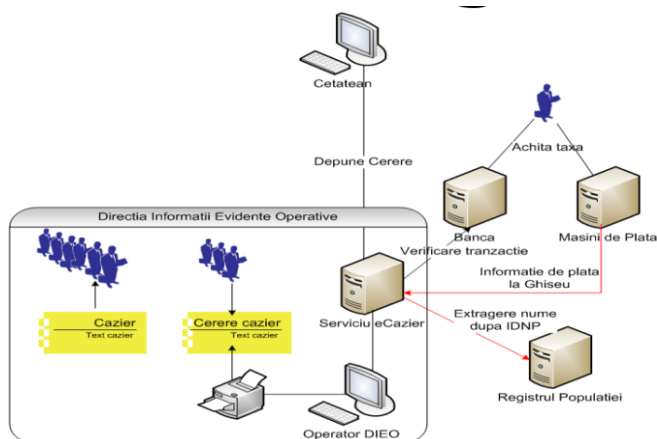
Cetatean

Depune Cerere

Achita taxa

Directia Informatii Evidente Operative

Banca

Verificare tranzactie

Masini de Plata

Informatie de plata la Ghiseu

Cazier
Text cazier

Cerere cazier
Text cazier

Serviciu eCazier

Extragere nume dupa IDNP

Registrul Populatiei

Operator DIEO